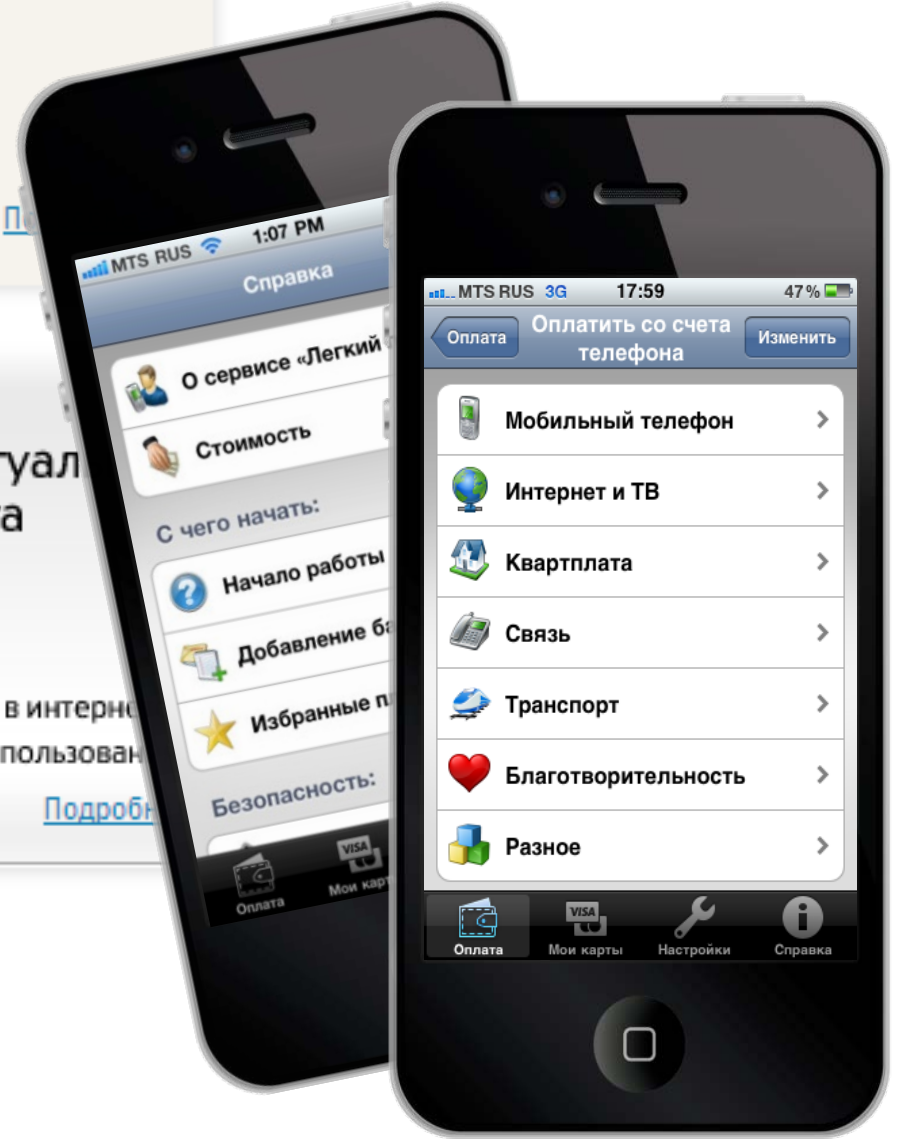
По

туал
а

в интерн
пользован

Подробн

MTS RUS 1:07 PM

Справка

О сервисе «Легкий

Стоимость

С чего начать:

Начало работы

Добавление б

Избранные п

Безопасность:

Оплата

VISA

Мои карт

MTS RUS 3G 17:59 47 %

Оплата

Оплатить со счета телефона

Изменить

Мобильный телефон

Интернет и ТВ

Квартплата

Связь

Транспорт

Благотворительность

Разное

Оплата

VISA

Мои карты

Настройки

Справка